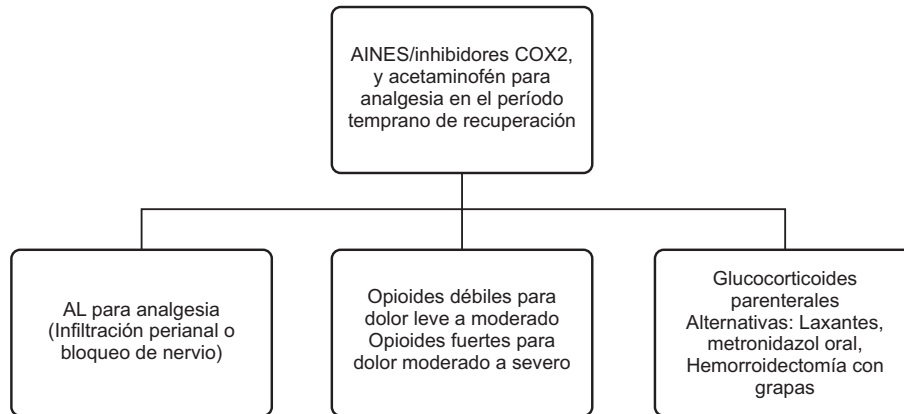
AINES/inhibidores COX2, y acetaminofén para analgesia en el período temprano de recuperación

AL para analgesia (Infiltración perianal o bloqueo de nervio)

Opioides débiles para dolor leve a moderado
Opioides fuertes para dolor moderado a severo

Glucocorticoides parenterales
Alternativas: Laxantes, metronidazol oral, Hemorroidectomía con grapas